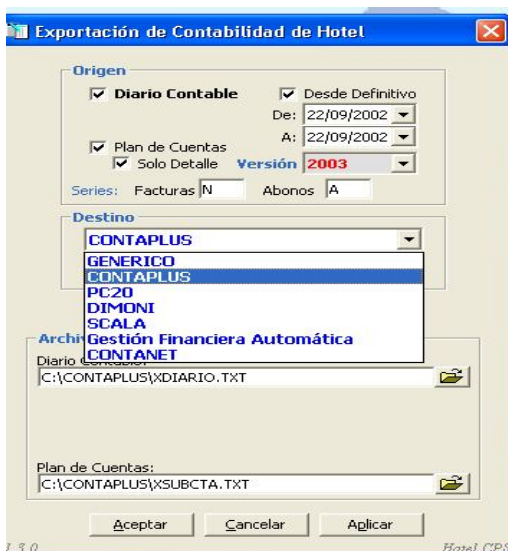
Exportación de Contabilidad de Hotel

Origen

Diario Contable

Desde Definitivo

De: 22/09/2002

A: 22/09/2002

Plan de Cuentas

Solo Detalle

Versión 2003

Series: Facturas N Abonos A

Destino

CONTAPLUS

GENERICO
CONTAPLUS
PC20
DIMONI
SCALA
Gestión Financiera Automática
CONTANET

Archi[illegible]

Diario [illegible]

C:\CONTAPLUS\XDIARIO.TXT

Plan de Cuentas:

C:\CONTAPLUS\XSUBCTA.TXT

Aceptar Cancelar Aplicar

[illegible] 3.0 Hotel CP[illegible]